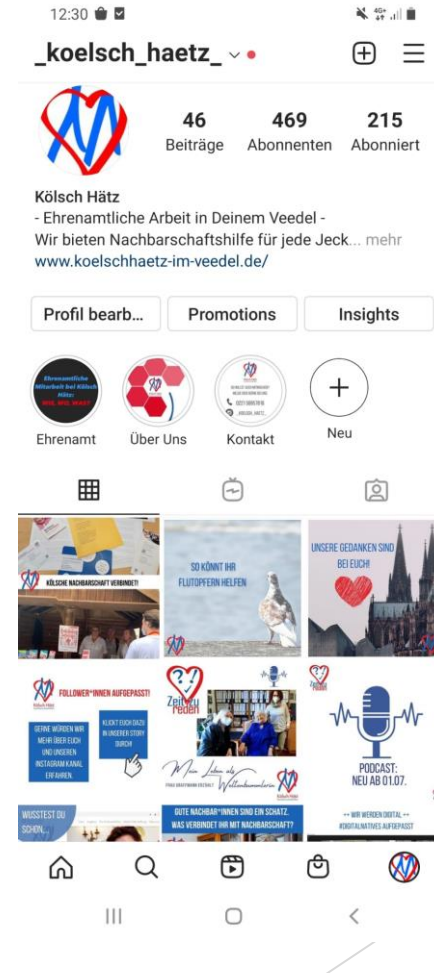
12:30

_koelsch_haetz_

46 Beiträge
469 Abonnenten
215 Abonniert

Kölsch Hätz
- Ehrenamtliche Arbeit in Deinem Veedel -
Wir bieten Nachbarschaftshilfe für jede Jeck... mehr
www.koelschhaetz-im-veedel.de/

Profil bearb...
Promotions
Insights

Ehrenamtliche Mitarbeit bei Kölsch Hätz: WIE, WO, WAS?
Ehrenamt
Über Uns
Kontakt
Neu

KÖLSCHE NACHBARSCHAFT VERBINDET!

SO KÖNNT IHR FLUTOPFERN HELFEN

UNSERE GEDANKEN SIND BEI EUCH!

FOLLOWER*INNEN AUFGEPASST!
GERNE WÜRDEN WIR MEHR ÜBER EUCH UND UNSEREN INSTAGRAM KANAL ERFAHREN.
KLICKT EUCH DAZU IN UNSERER STORY DURCH!

Zeit zu reden
Mein Leben als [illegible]

PODCAST: NEU AB 01.07.

WUSSTEST DU SCHON...

GUTE NACHBAR*INNEN SIND EIN SCHATZ. WAS VERBINDET IHR MIT NACHBARSCHAFT?

-- WIR WERDEN DIGITAL -- #DIGITALNATIVES AUFGEPASST